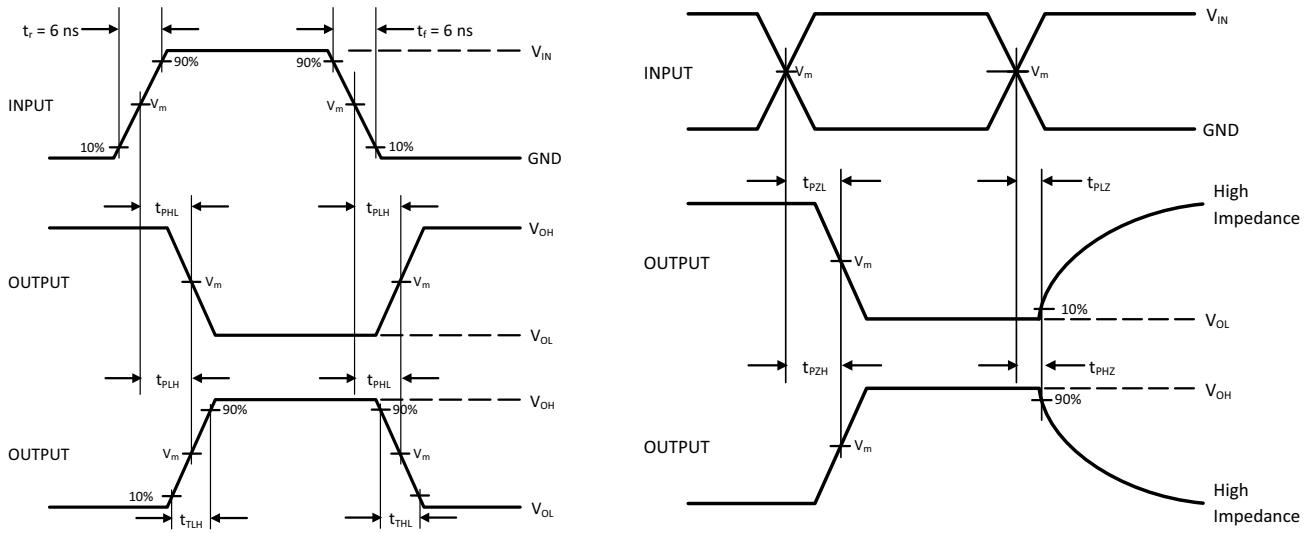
$t_r$ = 6 ns

$t_f$ = 6 ns

$V_{IN}$

90%

90%

INPUT

$V_m$

$V_m$

10%

10%

GND

$t_{PHL}$

$t_{PLH}$

$V_{OH}$

OUTPUT

$V_m$

$V_m$

$V_{OL}$

$t_{PLH}$

$t_{PHL}$

$V_{OH}$

90%

90%

OUTPUT

$V_m$

$V_m$

10%

$V_{OL}$

$t_{TLH}$

$t_{THL}$

$V_{IN}$

INPUT

$V_m$

$V_m$

GND

$t_{PZL}$

$t_{PLZ}$

High Impedance

OUTPUT

$V_m$

10%

$V_{OL}$

$t_{PZH}$

$t_{PHZ}$

$V_{OH}$

90%

OUTPUT

$V_m$

High Impedance